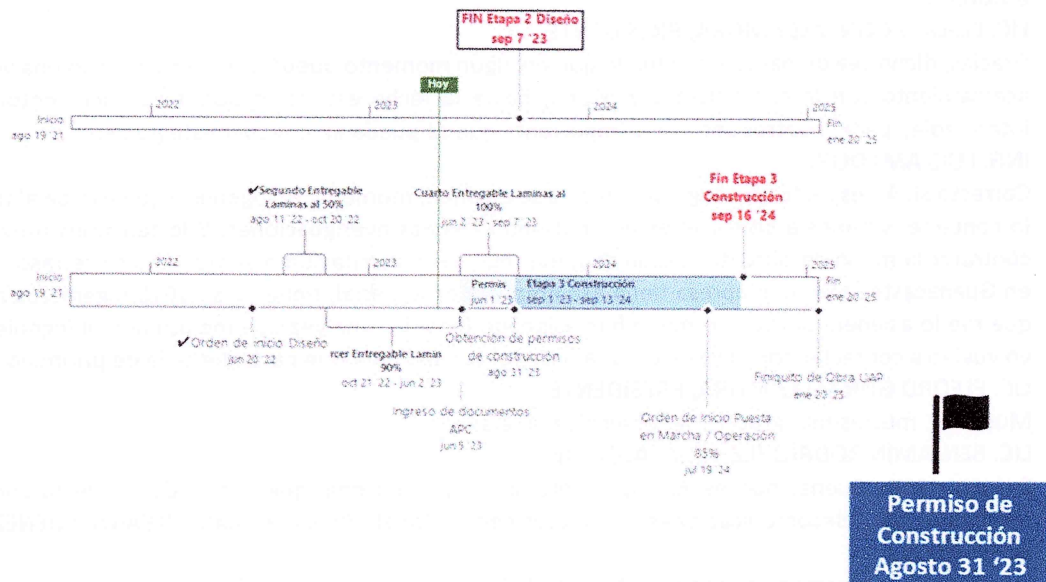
FIN Etapa 2 Diseño
sep 7 '23

Hoy

Inicio
ago 19 '21

2022

2023

2024

2025

Fin
ene 20 '25

✔Segundo Entregable Laminas al 50%
ago 11 '22 - oct 20 '22

Cuarto Entregable Laminas al 100%
jun 2 '23 - sep 7 '23

Fin Etapa 3 Construcción
sep 16 '24

Inicio
ago 19 '21

2022

2023

2024

2025

Fin
ene 20 '25

Permis
jun 1 '23

Etapa 3 Construcción
sep 1 '23 - sep 13 '24

✔Orden de inicio Diseño
jun 20 '22

rcer Entregable Lamin 90%
oct 21 '22 - jun 2 '23

Obtención de permisos de construcción
ago 31 '23

Finiquito de Obra UAP
ene 20 '25

Ingreso de documentos APC
jun 5 '23

Orden de Inicio Puesta en Marcha / Operación 85%
jul 19 '24

Permiso de Construcción Agosto 31 '23